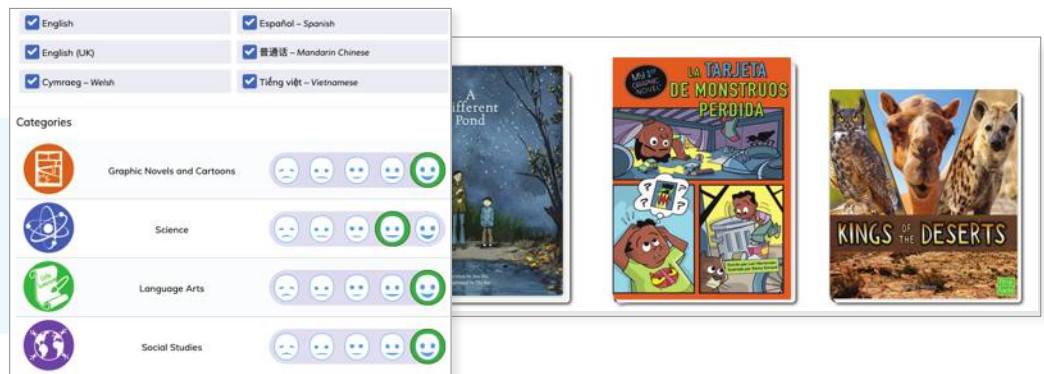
English
Español – Spanish
English (UK)
普通话 – Mandarin Chinese
Cymraeg – Welsh
Tiếng việt – Vietnamese

Categories

Graphic Novels and Cartoons

Science

Language Arts

Social Studies

A Different Pond

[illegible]

Mi 1er Graphic Novel
LA TARJETA DE MONSTRUOS PERDIDA
Escrito por Lori Mortensen
Ilustrado por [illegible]

KINGS OF THE DESERTS